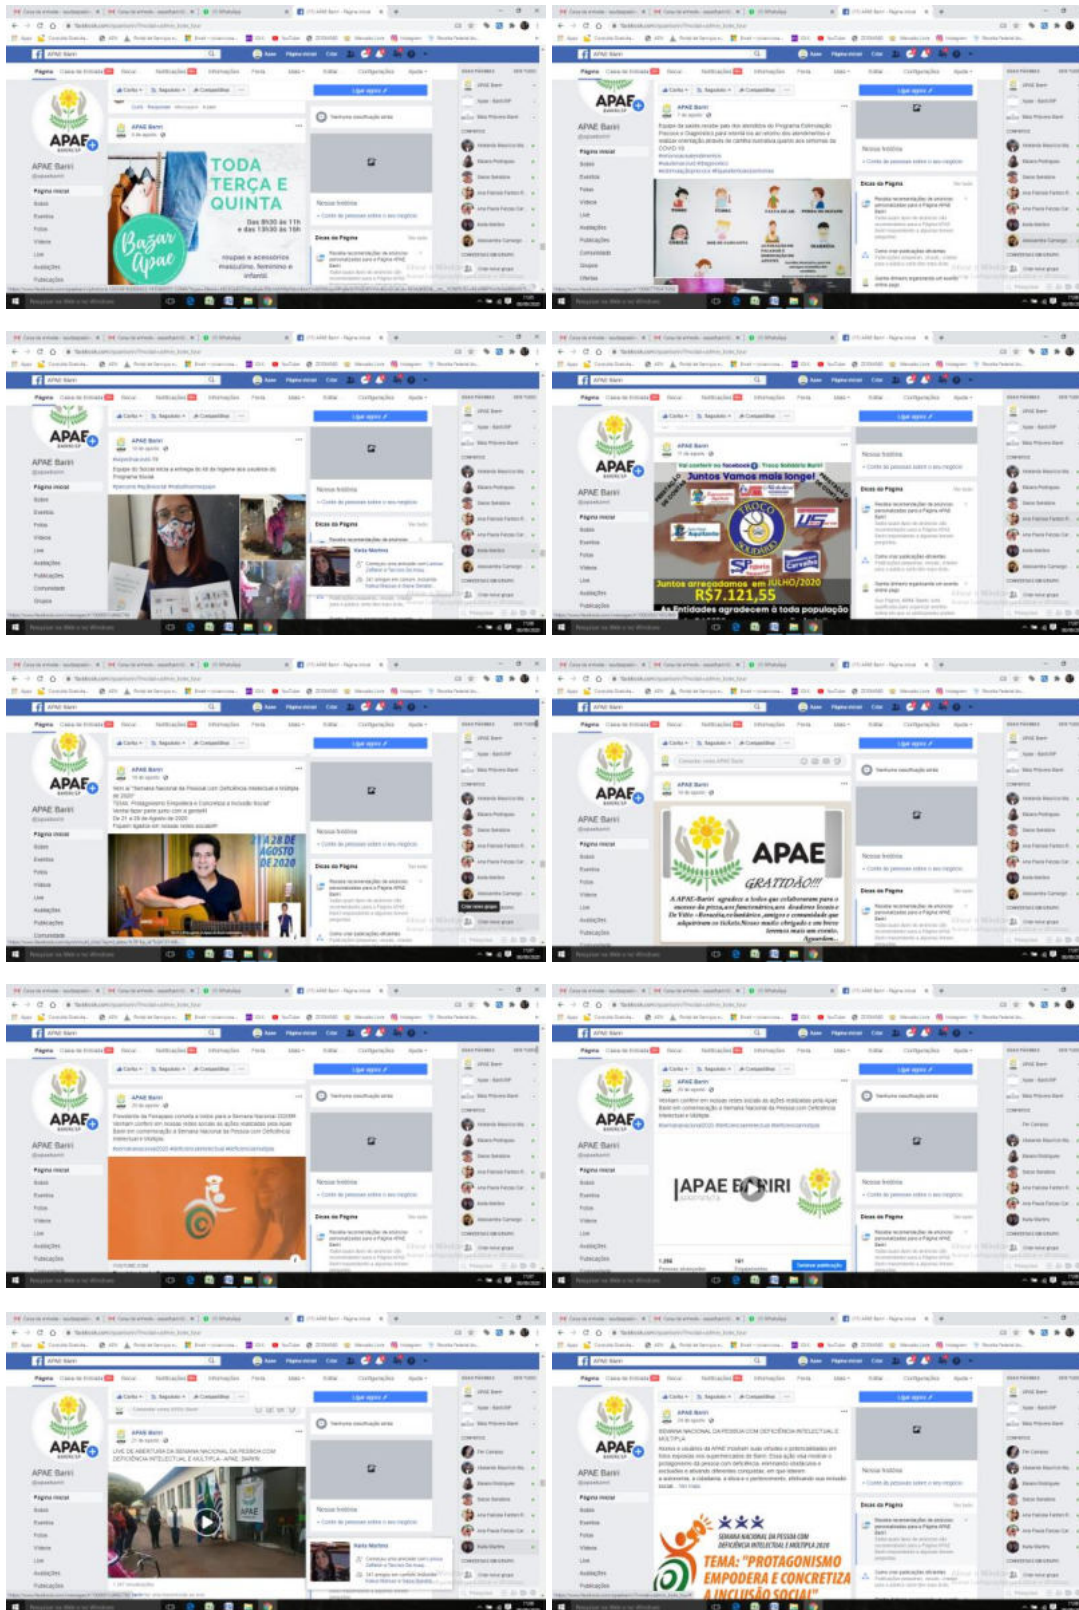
APAE Bariri

TODA TERÇA E QUINTA

Das 8h30 às 11h e das 13h30 às 16h

roupas e acessórios masculino, feminino e infantil

Bazar Apae

APAE Bariri

APAE Bariri

APAE Bariri

Juntos Vamos mais longe!

TROCO SOLIDÁRIO

Juntos arrecadamos em JULHO/2020 R$7.121,55

As Entidades agradecem a toda população

APAE Bariri

APAE

GRATIDÃO!!!

APAE Bariri

APAE Bariri

|APAE BARIRI

APAE Bariri

APAE Bariri

SEMANA NACIONAL DA PESSOA COM DEFICIÊNCIA INTELECTUAL E MÚLTIPLA 2020

TEMA: "PROTAGONISMO EMPODERA E CONCRETIZA A INCLUSÃO SOCIAL"